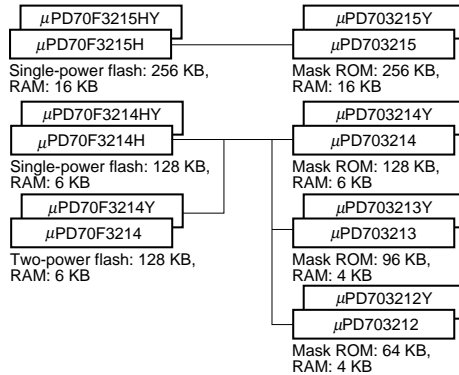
$\mu$PD70F3215HY
$\mu$PD70F3215H
Single-power flash: 256 KB, RAM: 16 KB

$\mu$PD703215Y
$\mu$PD703215
Mask ROM: 256 KB, RAM: 16 KB

$\mu$PD70F3214HY
$\mu$PD70F3214H
Single-power flash: 128 KB, RAM: 6 KB

$\mu$PD703214Y
$\mu$PD703214
Mask ROM: 128 KB, RAM: 6 KB

$\mu$PD70F3214Y
$\mu$PD70F3214
Two-power flash: 128 KB, RAM: 6 KB

$\mu$PD703213Y
$\mu$PD703213
Mask ROM: 96 KB, RAM: 4 KB

$\mu$PD703212Y
$\mu$PD703212
Mask ROM: 64 KB, RAM: 4 KB